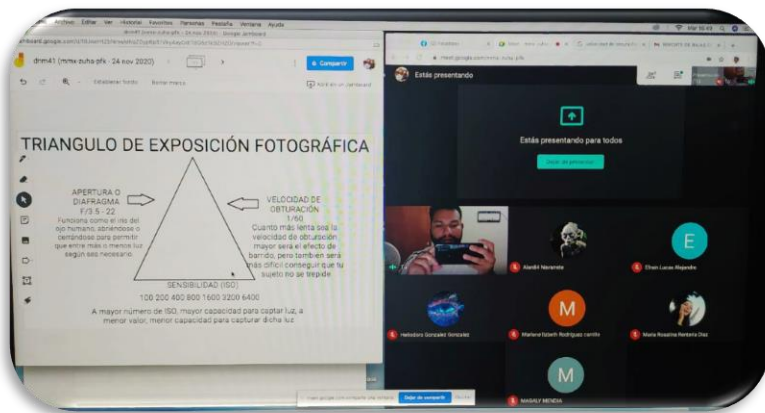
Archivo Editar Ver Historial Favoritos Personas Pestaña Ventana Ayuda

drm41 (mmx-zuha-pfk - 24 nov 2020)

Compartir

Establecer fondo Borrar marco

TRIANGULO DE EXPOSICIÓN FOTOGRÁFICA

APERTURA O DIAFRAGMA F/3.5 - 22 Funciona como el iris del ojo humano, abriéndose o cerrándose para permitir que entre más o menos luz según sea necesario.

VELOCIDAD DE OBTURACIÓN 1/60 Cuanto más lenta sea la velocidad de obturación mayor será el efecto de barrido, pero tambien sera más difícil conseguir que tu sujeto no se trepide

SENSIBILIDAD (ISO)

100 200 400 800 1600 3200 6400

A mayor número de ISO, mayor capacidad para captar luz, a menor valor, menor capacidad para capturar dicha luz

Estás presentando

Estás presentando para todos

Dejar de presentar

Aleidi Maranda

Efrain Lucas Alejandro

Heliodora Gonzalez Gonzalez

Marlend Ilizeth Rodriguez carrillo

Maria Rosalina Renteria Diaz

M

E

M

MAGALY MENDIA

Dejar de compartir

Ocultar